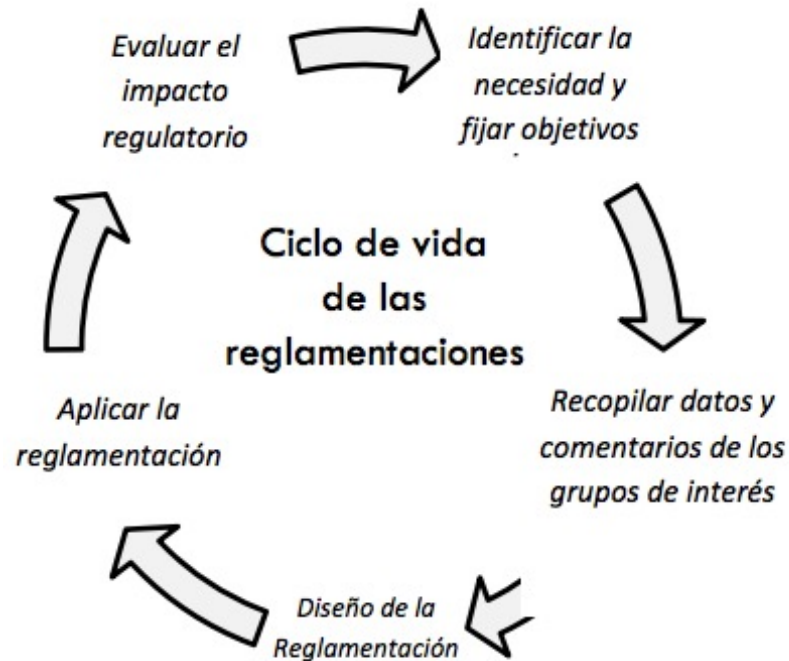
Evaluar el impacto regulatorio

Identificar la necesidad y fijar objetivos

Ciclo de vida de las reglamentaciones

Recopilar datos y comentarios de los grupos de interés

Diseño de la Reglamentación

Aplicar la reglamentación